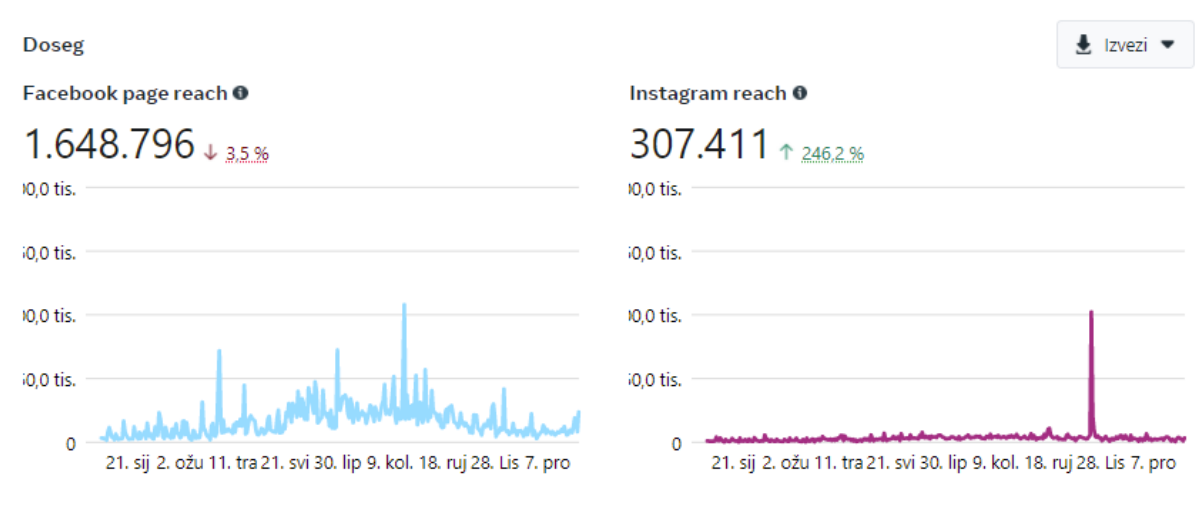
Doseg

Izvezi

Facebook page reach

1.648.796 3,5 %

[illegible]0,0 tis.
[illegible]0,0 tis.
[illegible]0,0 tis.
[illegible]0,0 tis.
0

21. sij 2. ožu 11. tra 21. svi 30. lip 9. kol. 18. ruj 28. Lis 7. pro

Instagram reach

307.411 246,2 %

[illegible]0,0 tis.
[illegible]0,0 tis.
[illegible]0,0 tis.
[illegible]0,0 tis.
0

21. sij 2. ožu 11. tra 21. svi 30. lip 9. kol. 18. ruj 28. Lis 7. pro